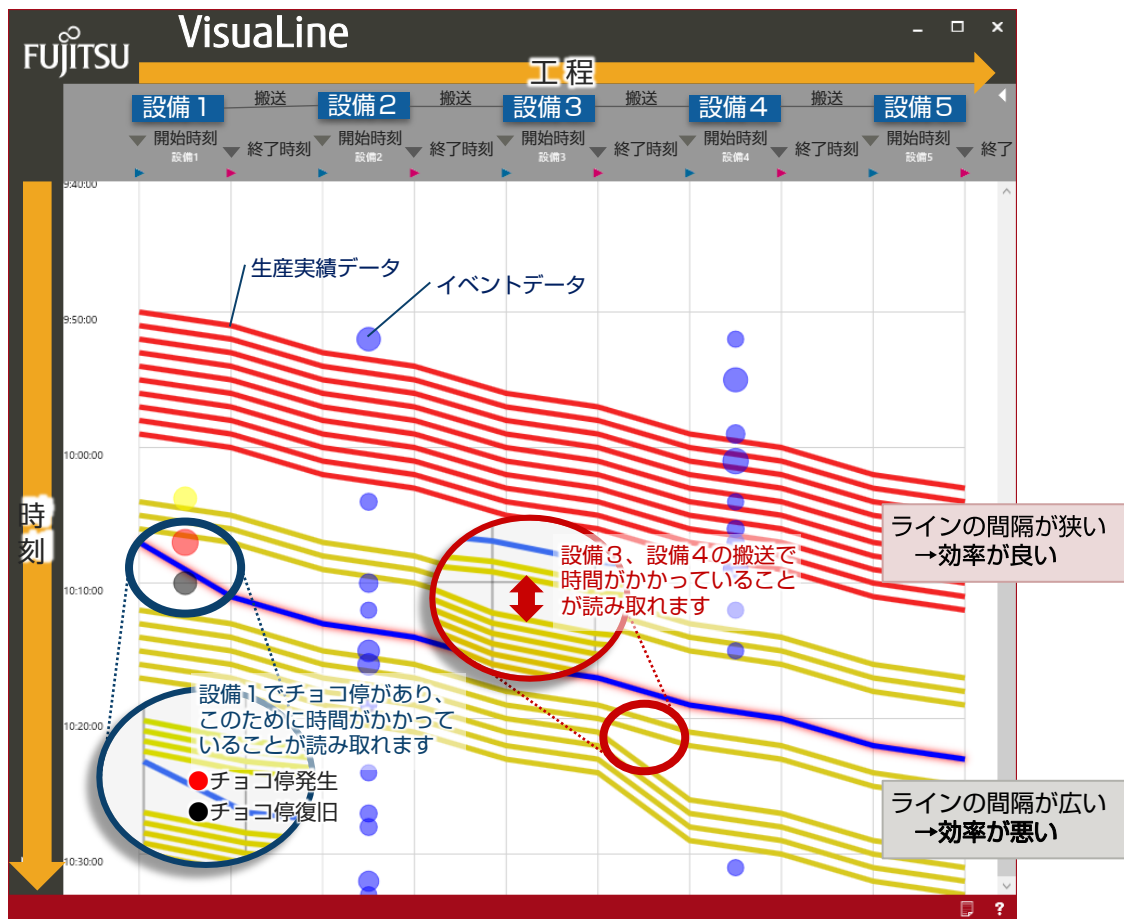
FUJITSU VisuaLine

工程

設備１ 搬送 設備２ 搬送 設備３ 搬送 設備４ 搬送 設備５

開始時刻 設備1 終了時刻 開始時刻 設備2 終了時刻 開始時刻 設備3 終了時刻 開始時刻 設備4 終了時刻 開始時刻 設備5 終了

時刻

9:40:00

9:50:00

10:00:00

10:10:00

10:20:00

10:30:00

生産実績データ

イベントデータ

ラインの間隔が狭い
→効率が良い

設備３、設備４の搬送で時間がかかっていることが読み取れます

設備１でチョコ停があり、このために時間がかかっていることが読み取れます

チョコ停発生

チョコ停復旧

ラインの間隔が広い
→効率が悪い